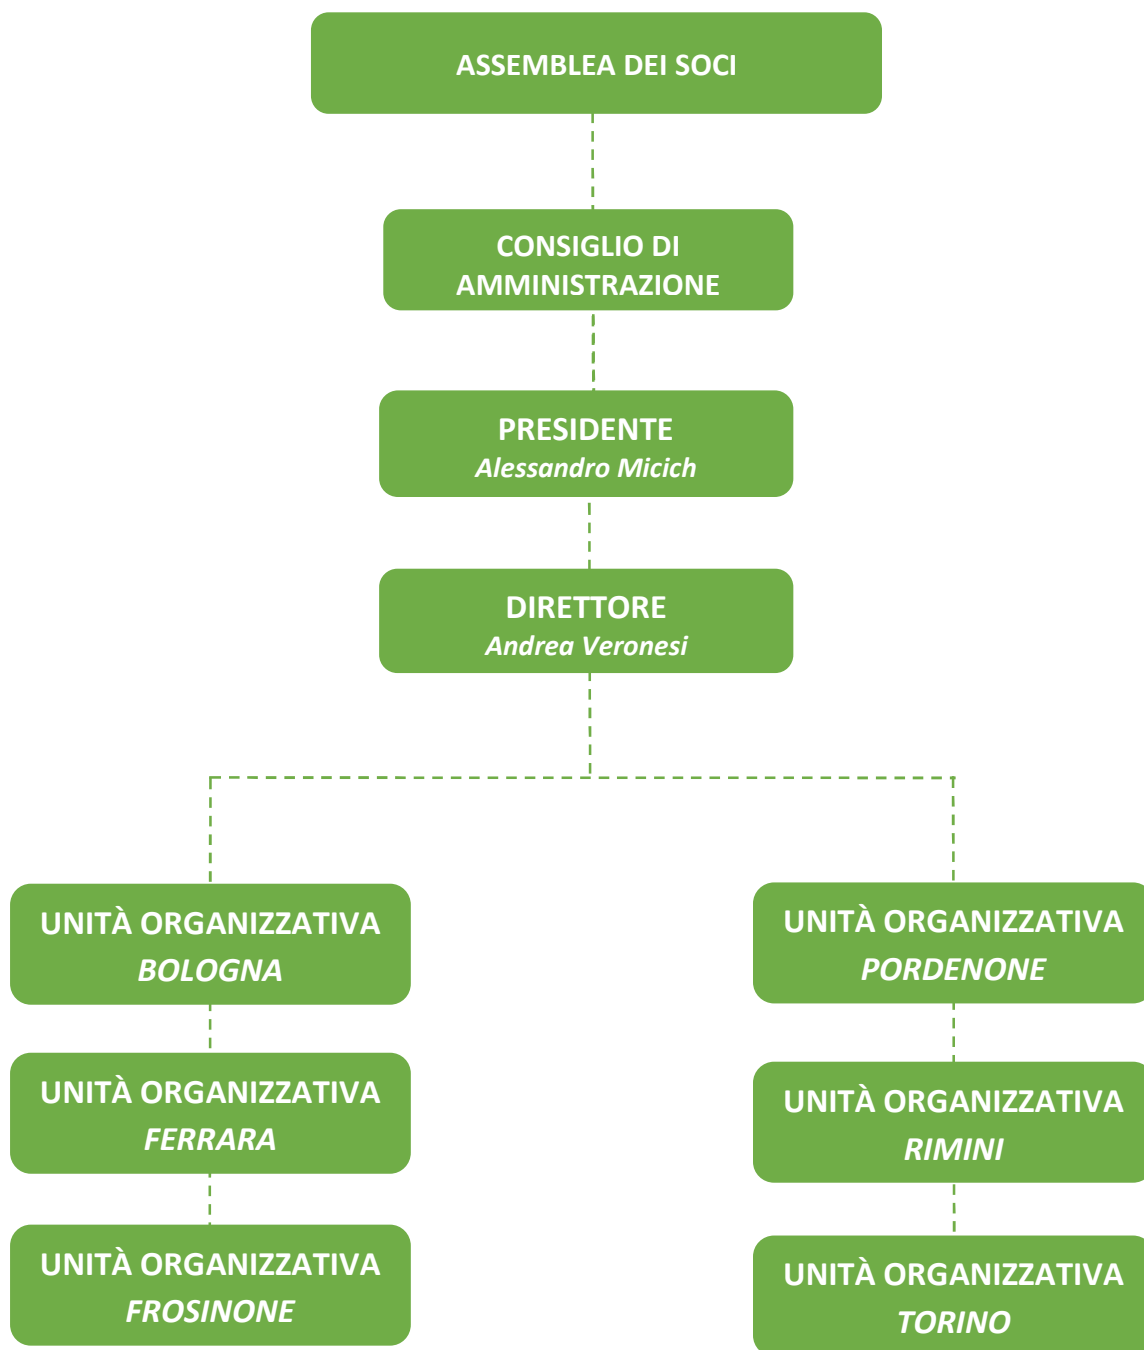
ASSEMBLEA DEI SOCI

CONSIGLIO DI AMMINISTRAZIONE

PRESIDENTE
*Alessandro Micich*

DIRETTORE
*Andrea Veronesi*

UNITÀ ORGANIZZATIVA
*BOLOGNA*

UNITÀ ORGANIZZATIVA
*FERRARA*

UNITÀ ORGANIZZATIVA
*FROSINONE*

UNITÀ ORGANIZZATIVA
*PORDENONE*

UNITÀ ORGANIZZATIVA
*RIMINI*

UNITÀ ORGANIZZATIVA
*TORINO*